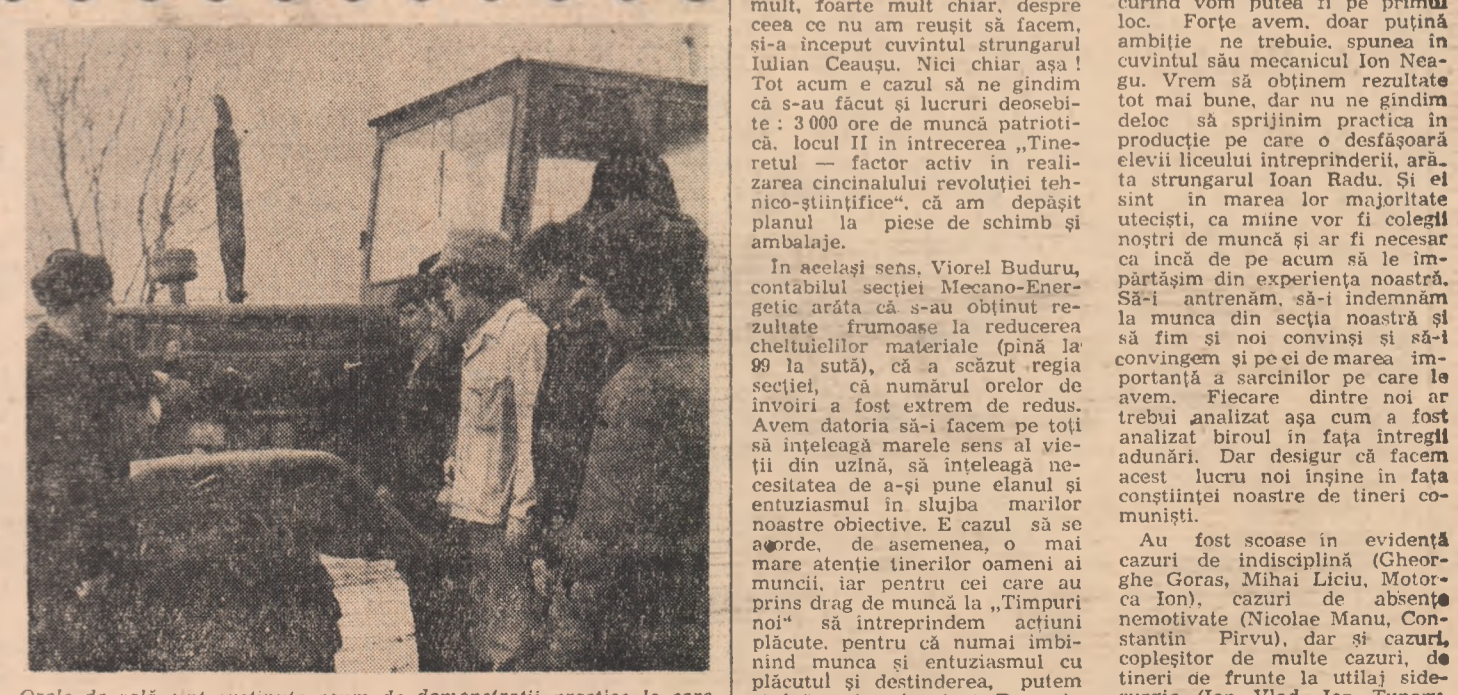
mult, foarte mult chiar, despre ceea ce nu am reuşit să facem, şi-a inceput cuvintul strungarul Iulian Ceauşu. Nici chiar aşa ! Tot acum e cazul să ne gindim că s-au făcut şi lucruri deosebite : 3 000 ore de muncă patriotică, locul II in intrecerea „Tineretul — factor activ in realizarea cincinalului revoluţiei tehnico-ştiinţifice", că am depăşit planul la piese de schimb şi ambalaje.

In acelaşi sens, Viorel Buduru, contabilul secţiei Mecano-Energetic arăta că s-au obţinut rezultate frumoase la reducerea cheltuielilor materiale (pină la 99 la sută), că a scăzut regia secţiei, că numărul orelor de invoiri a fost extrem de redus. Avem datoria să-i facem pe toţi să inţeleagă marele sens al vieţii din uzină, să inţeleagă necesitatea de a-şi pune elanul şi entuziasmul in slujba marilor noastre obiective. E cazul să se acorde, de asemenea, o mai mare atenţie tinerilor oameni ai muncii, iar pentru cei care au prins drag de muncă la „Timpuri noi" să intreprindem acţiuni plăcute, pentru că numai imbinind munca şi entuziasmul cu plăcutul şi destinderea, putem

curind vom putea fi pe primul loc. Forţe avem, doar puţină ambiţie ne trebuie, spunea in cuvintul său mecanicul Ion Neagu. Vrem să obţinem rezultate tot mai bune, dar nu ne gindim deloc să sprijinim practica in producţie pe care o desfăşoară elevii liceului intreprinderii, arăta strungarul Ioan Radu. Şi ei sint in marea lor majoritate utecişti, ca miine vor fi colegii noştri de muncă şi ar fi necesar ca incă de pe acum să le impărtăşim din experienţa noastră. Să-i antrenăm, să-i indemnăm la munca din secţia noastră şi să fim şi noi convinşi şi să-i convingem şi pe ei de marea importanţă a sarcinilor pe care le avem. Fiecare dintre noi ar trebui analizat aşa cum a fost analizat biroul in faţa intregii adunări. Dar desigur că facem acest lucru noi inşine in faţa conştiinţei noastre de tineri comunişti.

Au fost scoase in evidenţă cazuri de indisciplină (Gheorghe Goras, Mihai Liciu, Motorca Ion), cazuri de absenţe nemotivate (Nicolae Manu, Constantin Pirvu), dar şi cazuri, copleşitor de multe cazuri, de tineri de frunte la utilaj side-

Orele de zală sint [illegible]